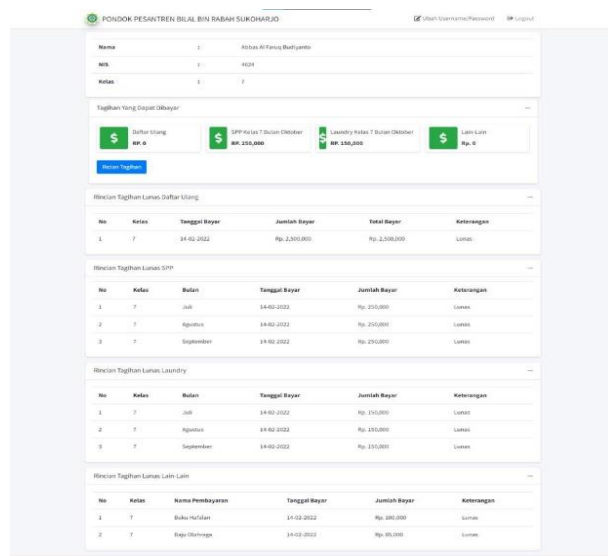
PONDOK PESANTREN BILAL BIN RABAH SUKOHARJO

Ubah Username/Password Logout

| Nama | : | Abbas Al Faruq Budiyanto |
|---|---|---|
| NIS | : | 4624 |
| Kelas | : | 7 |

Tagihan Yang Dapat Dibayar

Daftar Ulang RP. 0

SPP Kelas 7 Bulan Oktober RP. 250,000

Laundry Kelas 7 Bulan Oktober RP. 150,000

Lain-Lain Rp. 0

Rincian Tagihan

Rincian Tagihan Lunas Daftar Ulang

| No | Kelas | Tanggal Bayar | Jumlah Bayar | Total Bayar | Keterangan |
|---|---|---|---|---|---|
| 1 | 7 | 14-02-2022 | Rp. 2,500,000 | Rp. 2,500,000 | Lunas |

Rincian Tagihan Lunas SPP

| No | Kelas | Bulan | Tanggal Bayar | Jumlah Bayar | Keterangan |
|---|---|---|---|---|---|
| 1 | 7 | Juli | 14-02-2022 | Rp. 250,000 | Lunas |
| 2 | 7 | Agustus | 14-02-2022 | Rp. 250,000 | Lunas |
| 3 | 7 | September | 14-02-2022 | Rp. 250,000 | Lunas |

Rincian Tagihan Lunas Laundry

| No | Kelas | Bulan | Tanggal Bayar | Jumlah Bayar | Keterangan |
|---|---|---|---|---|---|
| 1 | 7 | Juli | 14-02-2022 | Rp. 150,000 | Lunas |
| 2 | 7 | Agustus | 14-02-2022 | Rp. 150,000 | Lunas |
| 3 | 7 | September | 14-02-2022 | Rp. 150,000 | Lunas |

Rincian Tagihan Lunas Lain-Lain

| No | Kelas | Nama Pembayaran | Tanggal Bayar | Jumlah Bayar | Keterangan |
|---|---|---|---|---|---|
| 1 | 7 | Buku Hafalan | 14-02-2022 | Rp. 100,000 | Lunas |
| 2 | 7 | Baju Olahraga | 14-02-2022 | Rp. 85,000 | Lunas |